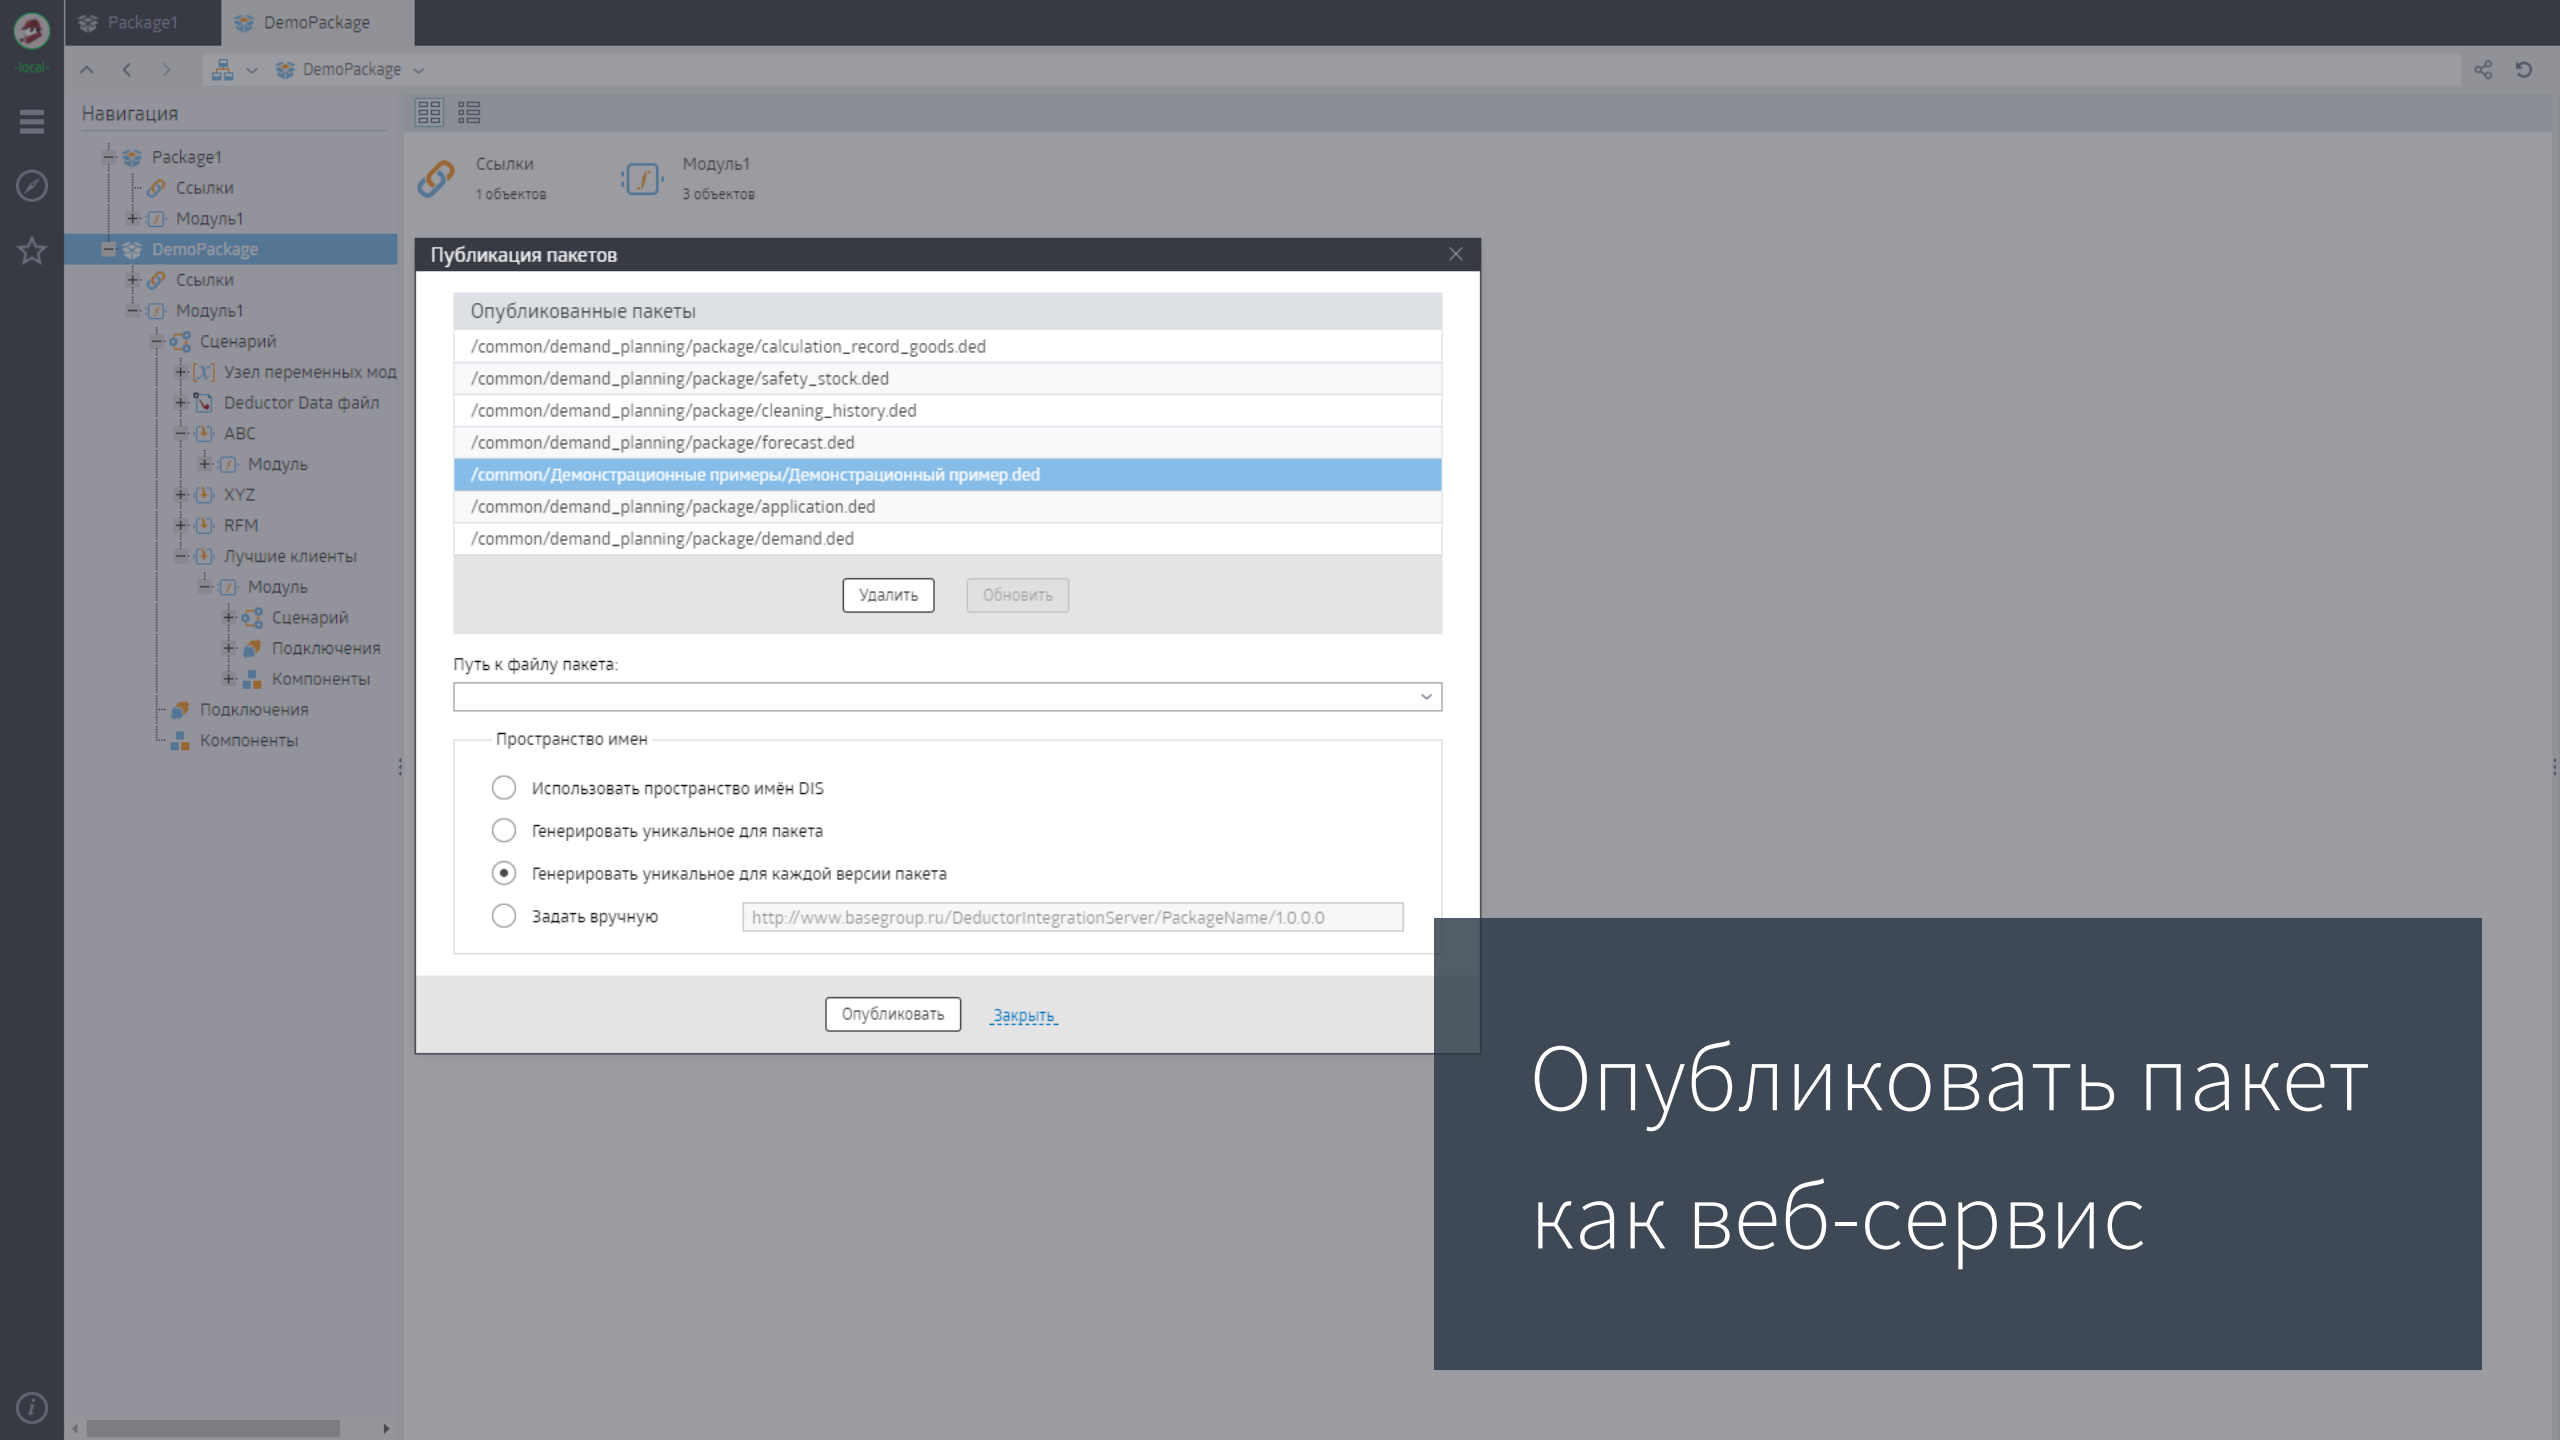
-local-

Package1

DemoPackage

DemoPackage

Навигация

Package1
Ссылки
Модуль1
DemoPackage
Ссылки
Модуль1
Сценарий
Узел переменных мод
Deductor Data файл
ABC
Модуль
XYZ
RFM
Лучшие клиенты
Модуль
Сценарий
Подключения
Компоненты
Подключения
Компоненты

Ссылки
1 объектов

Модуль1
3 объектов

Публикация пакетов

Опубликованные пакеты

/common/demand_planning/package/calculation_record_goods.ded
/common/demand_planning/package/safety_stock.ded
/common/demand_planning/package/cleaning_history.ded
/common/demand_planning/package/forecast.ded
/common/Демонстрационные примеры/Демонстрационный пример.ded
/common/demand_planning/package/application.ded
/common/demand_planning/package/demand.ded

Удалить Обновить

Путь к файлу пакета:

Пространство имен

Использовать пространство имён DIS
Генерировать уникальное для пакета
Генерировать уникальное для каждой версии пакета
Задать вручную http://www.basegroup.ru/DeductorIntegrationServer/PackageName/1.0.0.0

Опубликовать Закрыть

Опубликовать пакет как веб-сервис